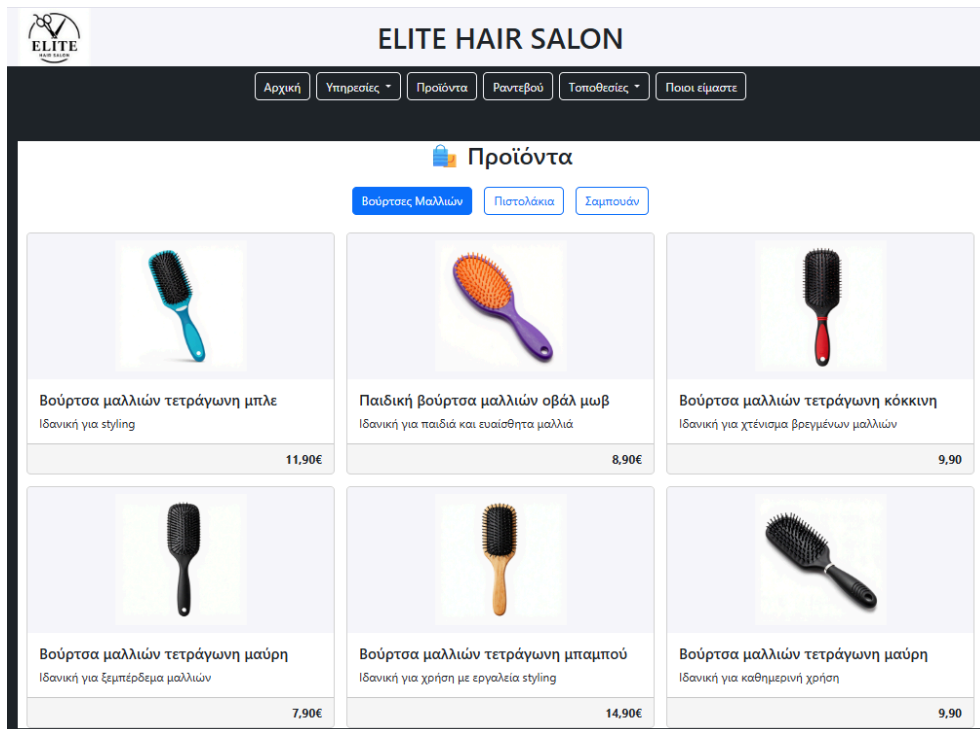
ELITE
HAIR SALON

ELITE HAIR SALON

Αρχική
Υπηρεσίες
Προϊόντα
Ραντεβού
Τοποθεσίες
Ποιοι είμαστε

Προϊόντα

Βούρτσες Μαλλιών
Πιστολάκια
Σαμπουάν

Βούρτσα μαλλιών τετράγωνη μπλε
Ιδανική για styling
11,90€

Παιδική βούρτσα μαλλιών οβάλ μωβ
Ιδανική για παιδιά και ευαίσθητα μαλλιά
8,90€

Βούρτσα μαλλιών τετράγωνη κόκκινη
Ιδανική για χτένισμα βρεγμένων μαλλιών
9,90

Βούρτσα μαλλιών τετράγωνη μαύρη
Ιδανική για ξεμπέρδεμα μαλλιών
7,90€

Βούρτσα μαλλιών τετράγωνη μπαμπού
Ιδανική για χρήση με εργαλεία styling
14,90€

Βούρτσα μαλλιών τετράγωνη μαύρη
Ιδανική για καθημερινή χρήση
9,90